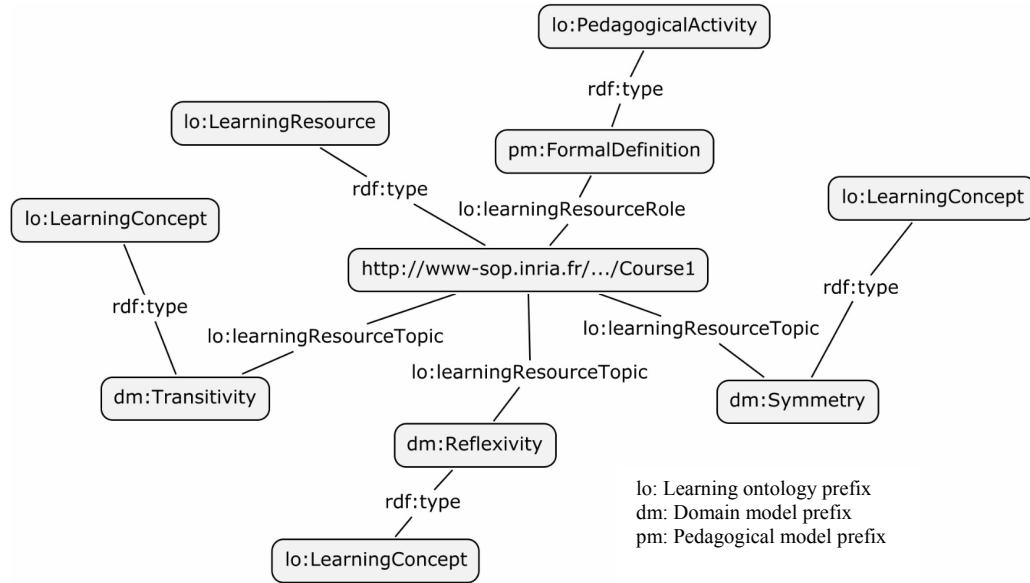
lo:PedagogicalActivity

rdf:type

lo:LearningResource

pm:FormalDefinition

rdf:type

lo:learningResourceRole

lo:LearningConcept

lo:LearningConcept

http://www-sop.inria.fr/.../Course1

rdf:type

rdf:type

lo:learningResourceTopic

lo:learningResourceTopic

lo:learningResourceTopic

dm:Transitivity

dm:Symmetry

dm:Reflexivity

rdf:type

lo:LearningConcept

lo: Learning ontology prefix
dm: Domain model prefix
pm: Pedagogical model prefix